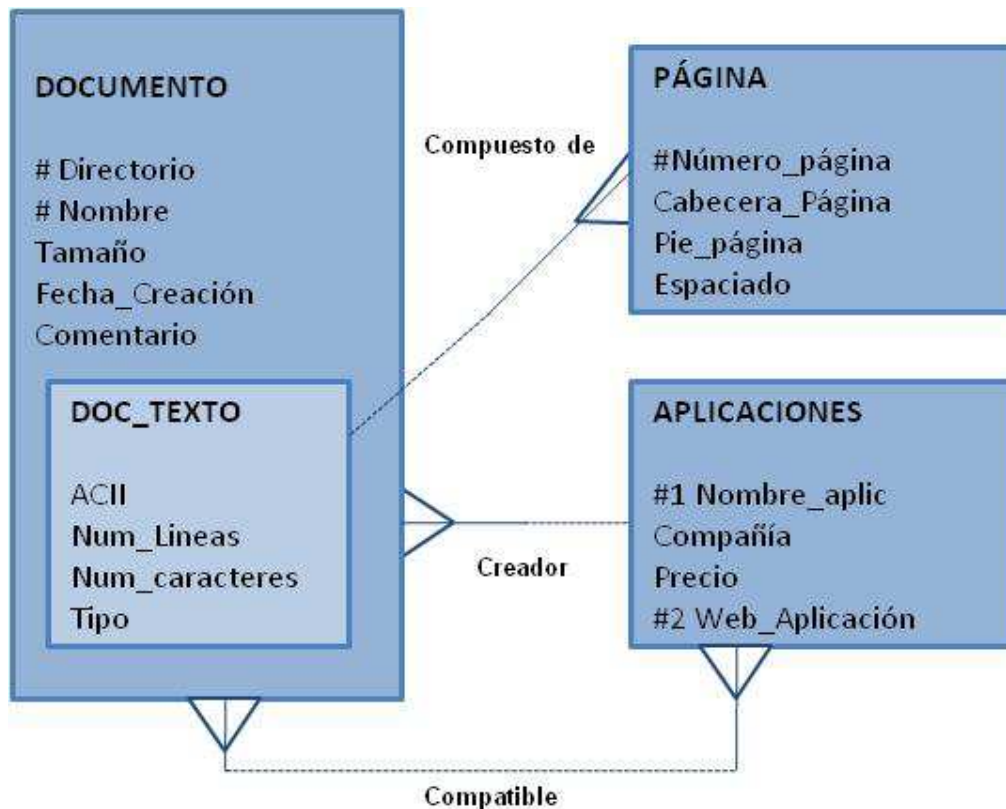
DOCUMENTO

# Directorio
# Nombre
Tamaño
Fecha_Creación
Comentario

DOC_TEXTO

ACII
Num_Lineas
Num_caracteres
Tipo

Compuesto de

PÁGINA

#Número_página
Cabecera_Página
Pie_página
Espaciado

APLICACIONES

#1 Nombre_aplic
Compañía
Precio
#2 Web_Aplicación

Creador

Compatible